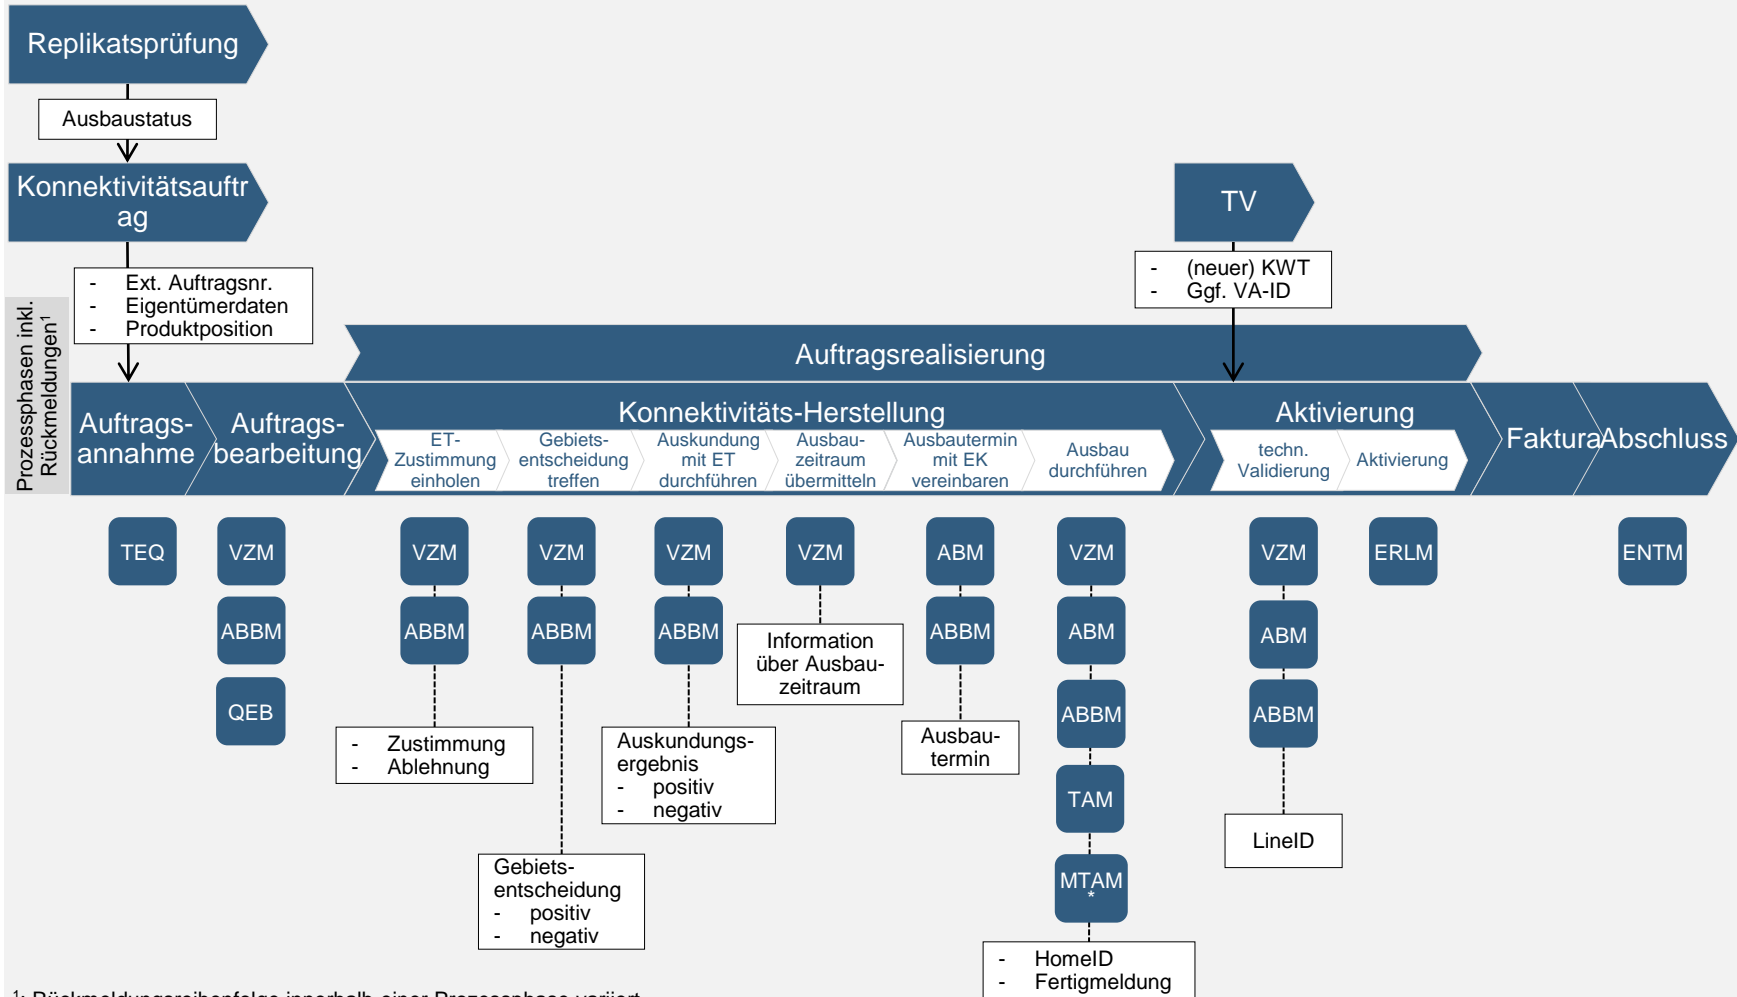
Replikatsprüfung

Ausbaustatus

Konnektivitätsauftrag

- Ext. Auftragsnr.
- Eigentümerdaten
- Produktposition

TV

- (neuer) KWT
- Ggf. VA-ID

Prozessphasen inkl. Rückmeldungen$^1$

Auftragsrealisierung

Auftragsannahme

Auftragsbearbeitung

Konnektivitäts-Herstellung

ET-Zustimmung einholen

Gebietsentscheidung treffen

Auskundung mit ET durchführen

Ausbauzeitraum übermitteln

Ausbautermin mit EK vereinbaren

Ausbau durchführen

Aktivierung

techn. Validierung

Aktivierung

Faktura

Abschluss

TEQ

VZM
ABBM
QEB

VZM
ABBM
- Zustimmung
- Ablehnung

VZM
ABBM
Gebietsentscheidung
- positiv
- negativ

VZM
ABBM
Auskundungsergebnis
- positiv
- negativ

VZM
Information über Ausbauzeitraum

ABM
ABBM
Ausbautermin

VZM
ABM
ABBM
TAM
MTAM*
- HomeID
- Fertigmeldung

VZM
ABM
ABBM
LineID

ERLM

ENTM

$^1$: Rückmeldungsreihenfolge innerhalb einer Prozessphase variiert